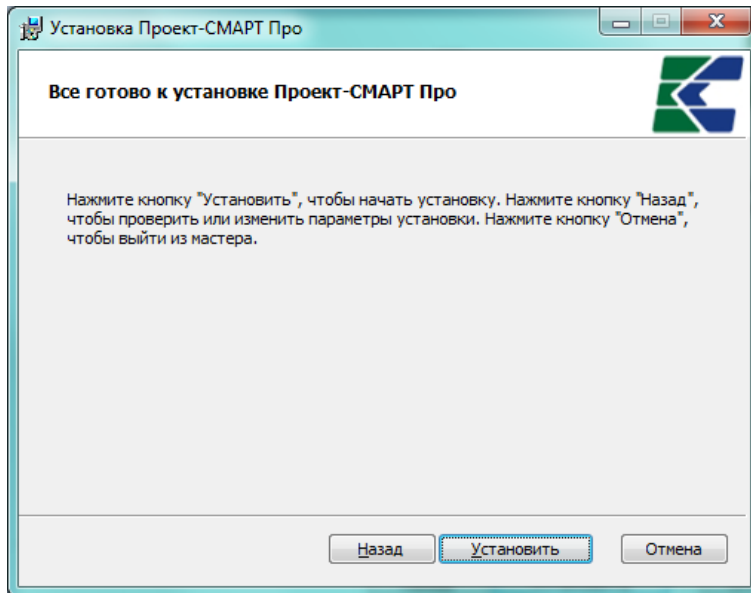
Установка Проект-СМАРТ Про

Все готово к установке Проект-СМАРТ Про

Нажмите кнопку "Установить", чтобы начать установку. Нажмите кнопку "Назад", чтобы проверить или изменить параметры установки. Нажмите кнопку "Отмена", чтобы выйти из мастера.

Назад Установить Отмена